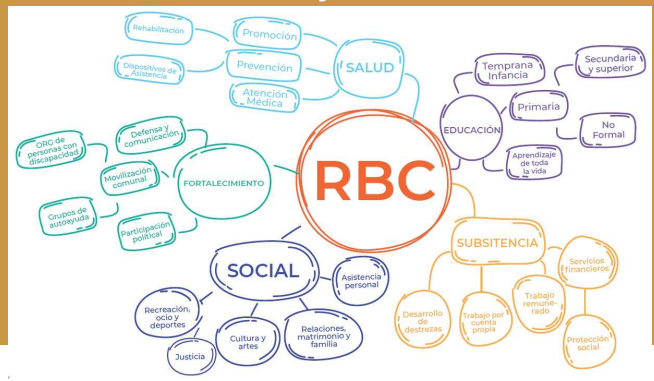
RBC

SALUD

Promoción

Prevención

Atención Médica

Rehabilitación

Dispositivos de Asistencia

EDUCACIÓN

Temprana Infancia

Primaria

Secundaria y superior

No Formal

Aprendizaje de toda la vida

FORTALECIMIENTO

ORG de personas con discapacidad

Defensa y comunicación

Movilización comunal

Grupos de autoayuda

Participación política

SOCIAL

Asistencia personal

Recreación, ocio y deportes

Cultura y artes

Relaciones, matrimonio y familia

Justicia

SUBSITENCIA

Desarrollo de destrezas

Trabajo por cuenta propia

Trabajo remunerado

Servicios financieros

Protección social